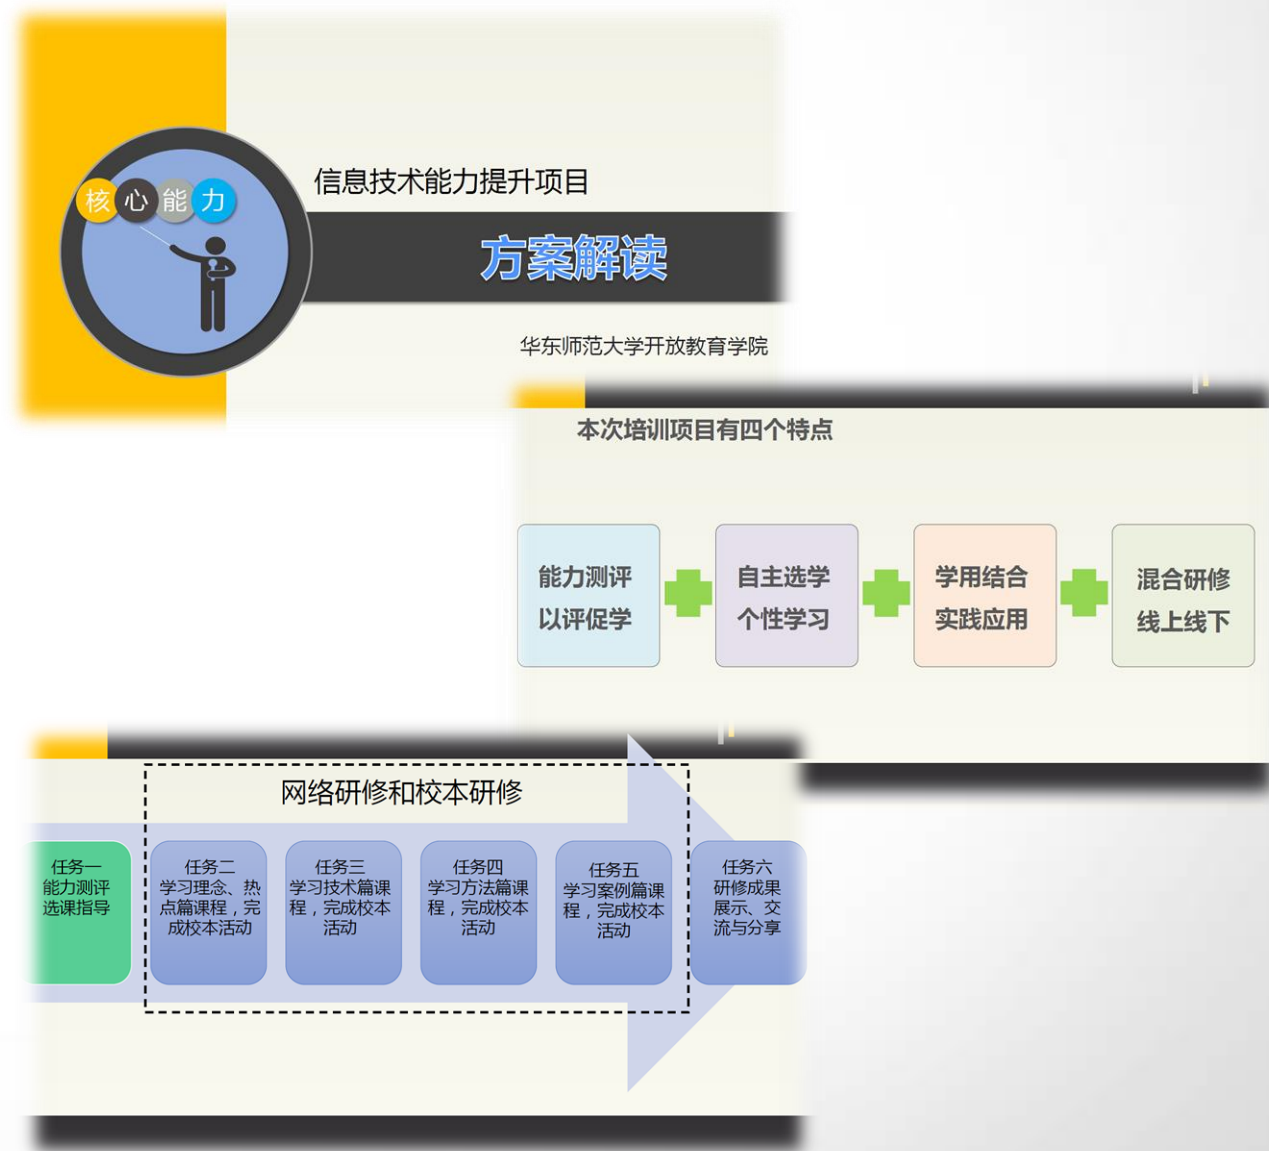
核 心 能 力

信息技术能力提升项目

方案解读

华东师范大学开放教育学院

本次培训项目有四个特点

能力测评
以评促学

自主选学
个性学习

学用结合
实践应用

混合研修
线上线下

网络研修和校本研修

任务一
能力测评
选课指导

任务二
学习理念、热点篇课程，完成校本活动

任务三
学习技术篇课程，完成校本活动

任务四
学习方法篇课程，完成校本活动

任务五
学习案例篇课程，完成校本活动

任务六
研修成果展示、交流与分享